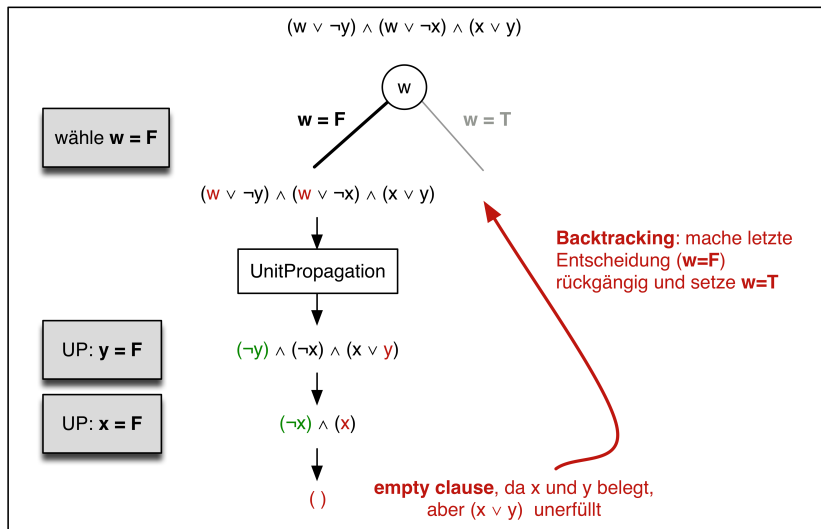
$(w \vee \neg y) \wedge (w \vee \neg x) \wedge (x \vee y)$

w

w = F

w = T

wähle **w = F**

$(w \vee \neg y) \wedge (w \vee \neg x) \wedge (x \vee y)$

UnitPropagation

**Backtracking**: mache letzte Entscheidung (**w=F**) rückgängig und setze **w=T**

UP: **y = F**

$(\neg y) \wedge (\neg x) \wedge (x \vee y)$

UP: **x = F**

$(\neg x) \wedge (x)$

( )

**empty clause**, da x und y belegt, aber $(x \vee y)$ unerfüllt